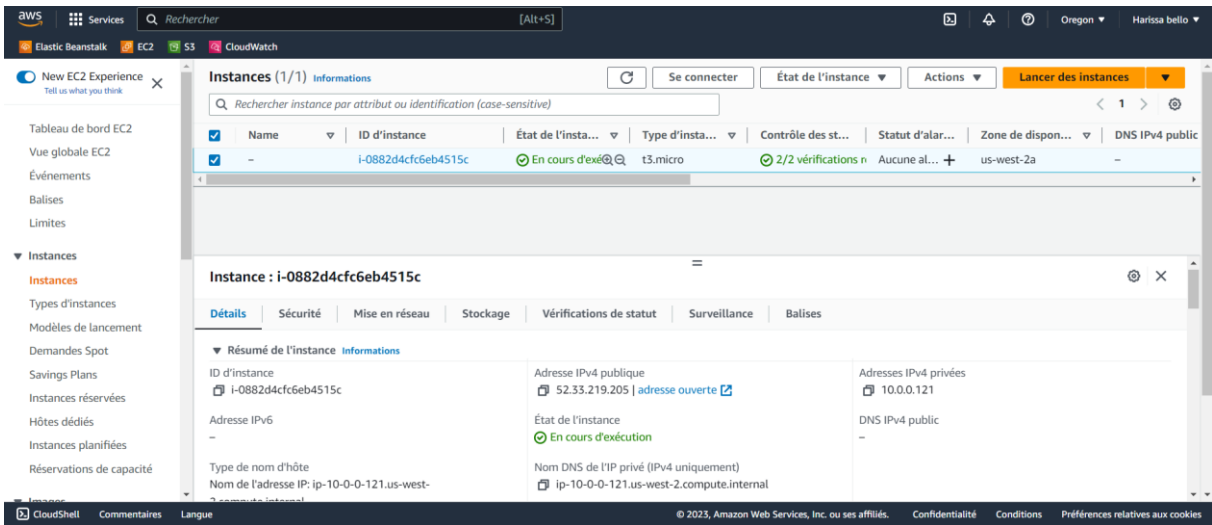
aws Services Rechercher [Alt+S] Oregon ▼ Harissa bello ▼

Elastic Beanstalk EC2 S3 CloudWatch

New EC2 Experience
Tell us what you think

Tableau de bord EC2
Vue globale EC2
Événements
Balises
Limites

▼ Instances
Instances
Types d'instances
Modèles de lancement
Demandes Spot
Savings Plans
Instances réservées
Hôtes dédiés
Instances planifiées
Réservations de capacité

▼ Images

Instances (1/1) Informations

Se connecter
État de l'instance ▼
Actions ▼
Lancer des instances ▼

Rechercher instance par attribut ou identification (case-sensitive)

1

| | Name | ID d'instance | État de l'insta... | Type d'insta... | Contrôle des st... | Statut d'alar... | Zone de dispon... | DNS IPv4 public |
|---|---|---|---|---|---|---|---|---|
| ☑ | – | i-0882d4cfc6eb4515c | En cours d'exé | t3.micro | 2/2 vérifications r | Aucune al... + | us-west-2a | – |

Instance : i-0882d4cfc6eb4515c

Détails | Sécurité | Mise en réseau | Stockage | Vérifications de statut | Surveillance | Balises

▼ Résumé de l'instance Informations

ID d'instance
i-0882d4cfc6eb4515c

Adresse IPv4 publique
52.33.219.205 | adresse ouverte

Adresses IPv4 privées
10.0.0.121

Adresse IPv6
–

État de l'instance
En cours d'exécution

DNS IPv4 public
–

Type de nom d'hôte
Nom de l'adresse IP: ip-10-0-0-121.us-west-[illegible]

Nom DNS de l'IP privé (IPv4 uniquement)
ip-10-0-0-121.us-west-2.compute.internal

CloudShell Commentaires Langue © 2023, Amazon Web Services, Inc. ou ses affiliés. Confidentialité Conditions Préférences relatives aux cookies